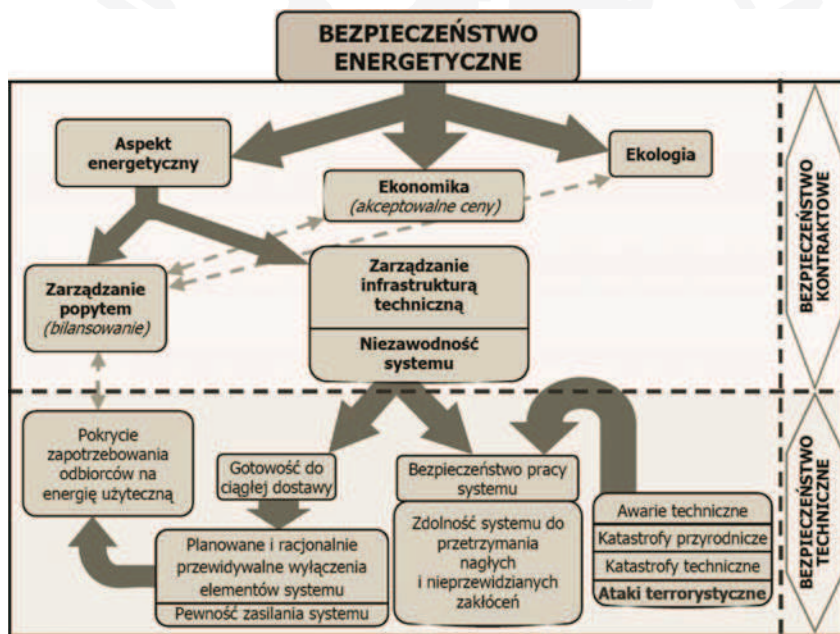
BEZPIECZEŃSTWO ENERGETYCZNE

Aspekt energetyczny

Ekonomika
(akceptowalne ceny)

Ekologia

BEZPIECZEŃSTWO KONTRAKTOWE

Zarządzanie popytem
(bilansowanie)

Zarządzanie infrastrukturą techniczną

Niezawodność systemu

Pokrycie zapotrzebowania odbiorców na energię użyteczną

Gotowość do ciągłej dostawy

Bezpieczeństwo pracy systemu

Zdolność systemu do przetrzymania nagłych i nieprzewidzianych zakłóceń

Awarie techniczne

Katastrofy przyrodnicze

Katastrofy techniczne

Ataki terrorystyczne

Planowane i racjonalnie przewidywalne wyłączenia elementów systemu

Pewność zasilania systemu

BEZPIECZEŃSTWO TECHNICZNE